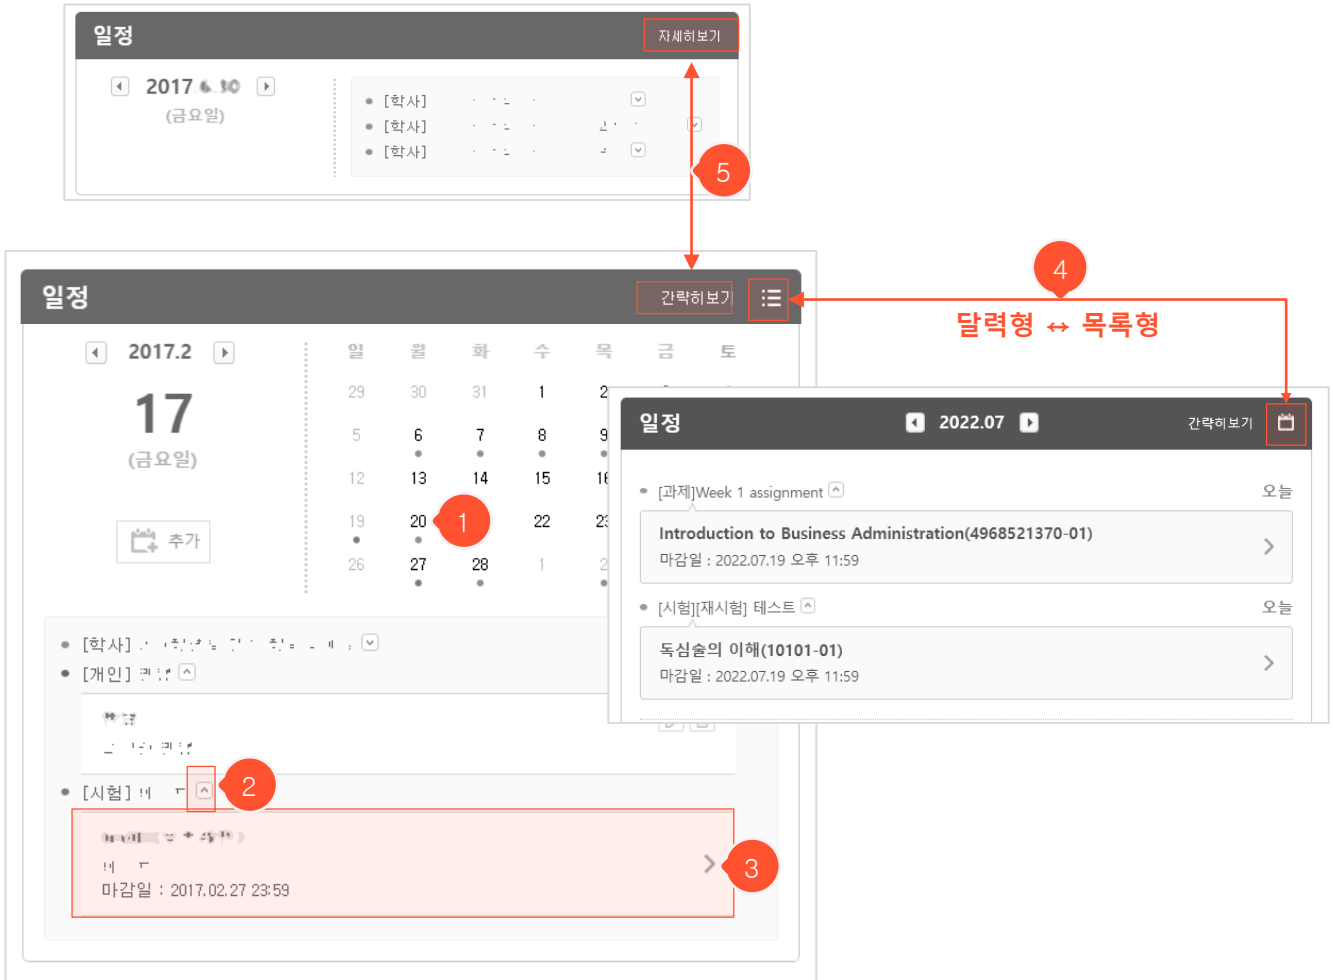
일정
자세히보기

2017 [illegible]
(금요일)

[학사] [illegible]
[학사] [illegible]
[학사] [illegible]

5

일정
간략히보기

2017.2
17
(금요일)
추가

| 일 | 월 | 화 | 수 | 목 | 금 | 토 |
|---|---|---|---|---|---|---|
| 29 | 30 | 31 | 1 | 2 | | |
| 5 | 6 | 7 | 8 | 9 | | |
| 12 | 13 | 14 | 15 | 16 | | |
| 19 | 20 | | 22 | 23 | | |
| 26 | 27 | 28 | 1 | 2 | | |

1

[학사] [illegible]
[개인] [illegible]
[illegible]
[시험] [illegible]
2
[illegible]
마감일 : 2017.02.27 23:59
3

4
달력형 ↔ 목록형

일정
2022.07
간략히보기

[과제]Week 1 assignment
오늘
Introduction to Business Administration(4968521370-01)
마감일 : 2022.07.19 오후 11:59

[시험][재시험] 테스트
오늘
독심술의 이해(10101-01)
마감일 : 2022.07.19 오후 11:59